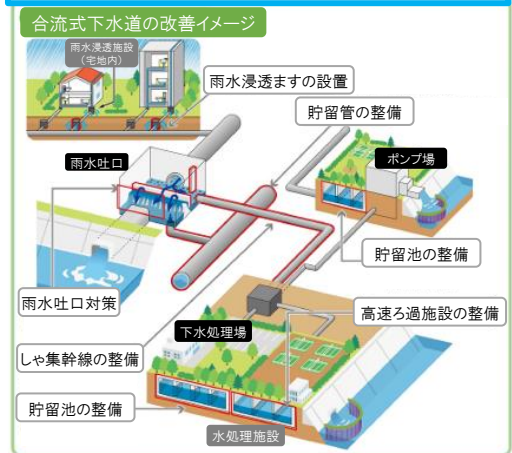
合流式下水道の改善イメージ

雨水浸透施設
（宅地内）

雨水浸透ますの設置

貯留管の整備

雨水吐口

ポンプ場

貯留池の整備

雨水吐口対策

高速ろ過施設の整備

下水処理場

しゃ集幹線の整備

貯留池の整備

水処理施設